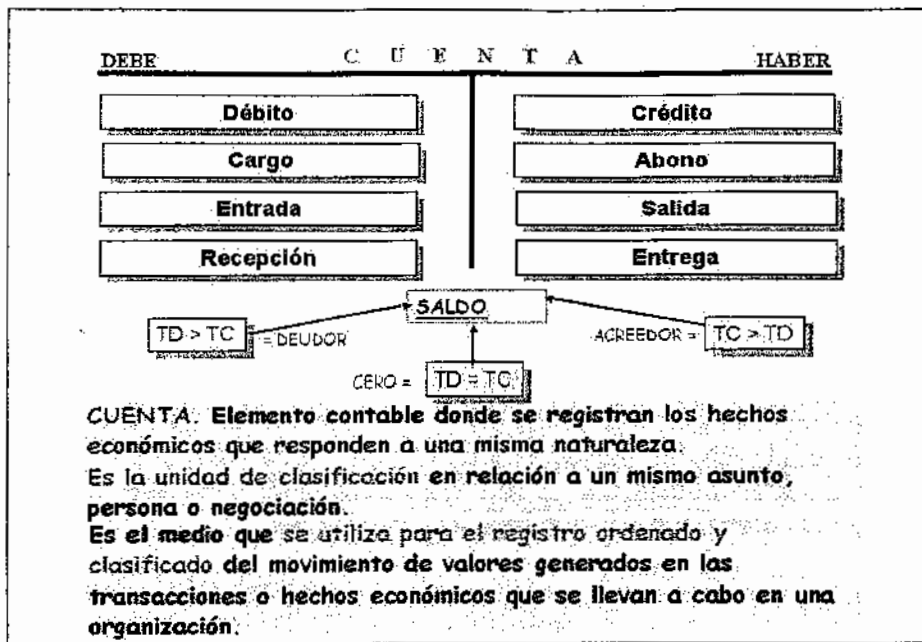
DEBE C U E N T A HABER

Débito

Cargo

Entrada

Recepción

Crédito

Abono

Salida

Entrega

SALDO

TD > TC = DEUDOR

ACREEDOR = TC > TD

CERO = TD = TC

CUENTA. Elemento contable donde se registran los hechos económicos que responden a una misma naturaleza.
Es la unidad de clasificación en relación a un mismo asunto, persona o negociación.
Es el medio que se utiliza para el registro ordenado y clasificado del movimiento de valores generados en las transacciones o hechos económicos que se llevan a cabo en una organización.